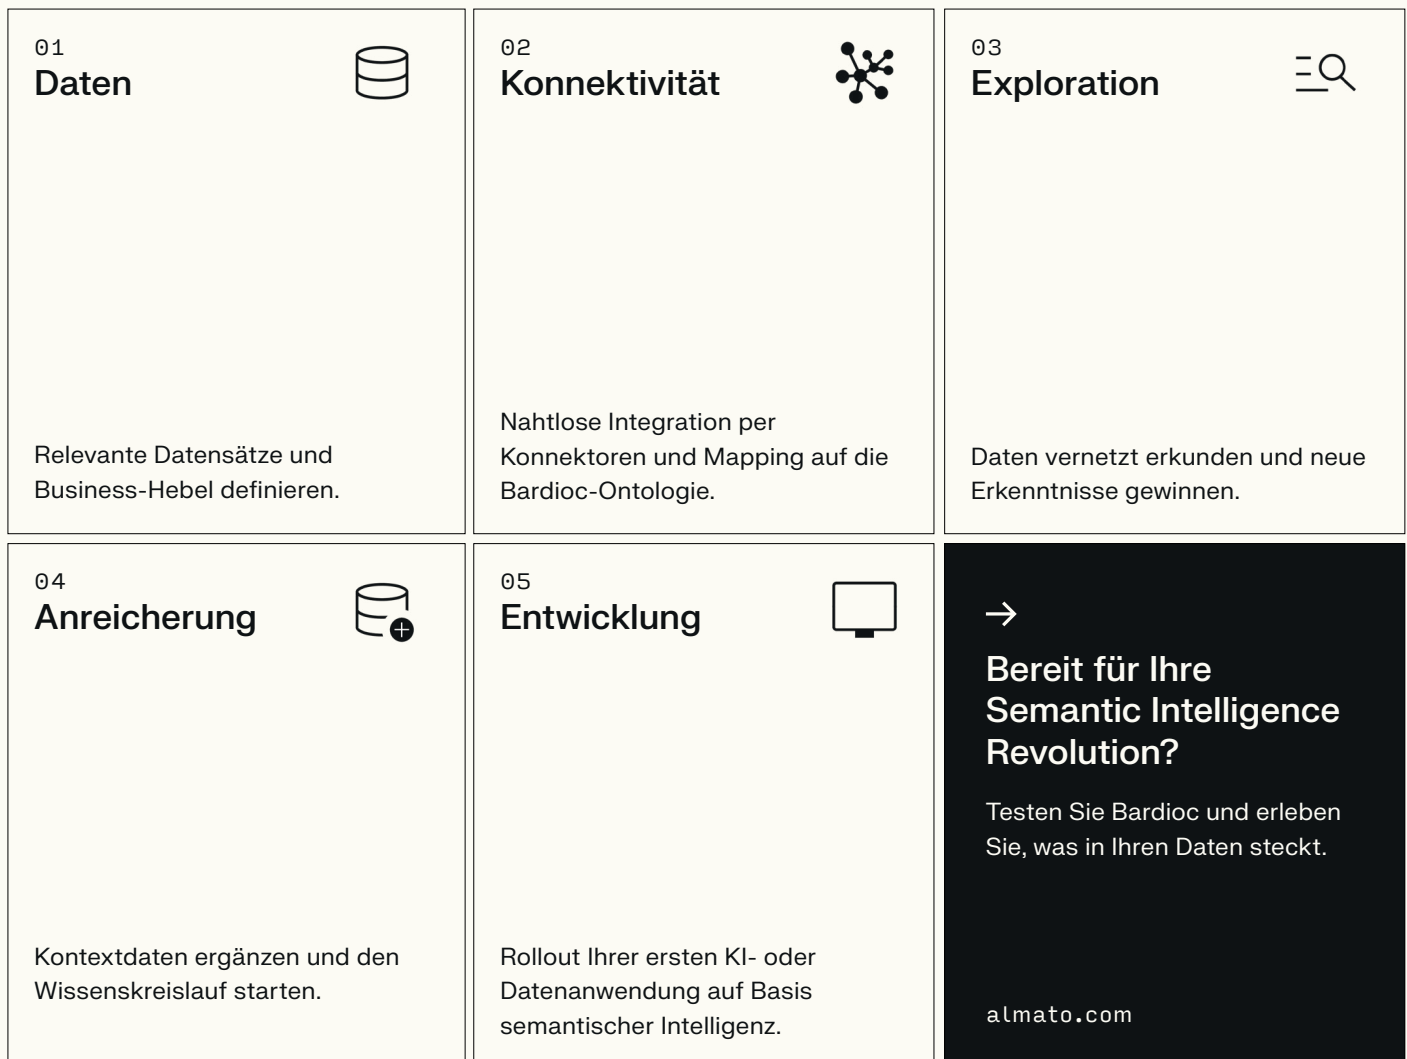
01
Daten

Relevante Datensätze und Business-Hebel definieren.

02
Konnektivität

Nahtlose Integration per Konnektoren und Mapping auf die Bardioc-Ontologie.

03
Exploration

Daten vernetzt erkunden und neue Erkenntnisse gewinnen.

04
Anreicherung

Kontextdaten ergänzen und den Wissenskreislauf starten.

05
Entwicklung

Rollout Ihrer ersten KI- oder Datenanwendung auf Basis semantischer Intelligenz.

→

Bereit für Ihre Semantic Intelligence Revolution?

Testen Sie Bardioc und erleben Sie, was in Ihren Daten steckt.

almato.com